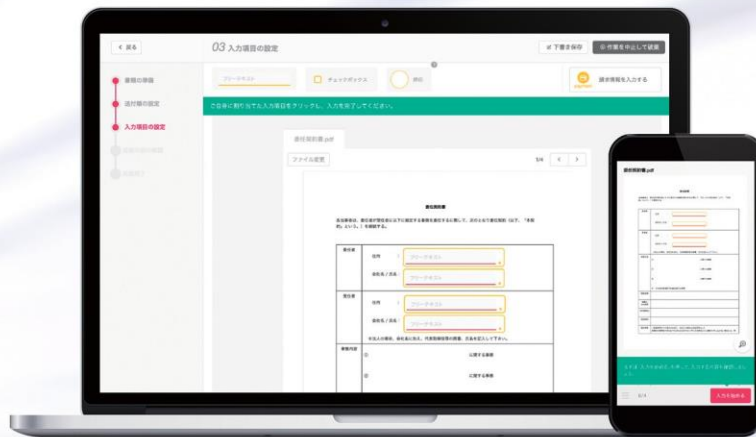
< 戻る

03 入力項目の設定

下書き保存

作業を中止して破棄

書類の準備

送付先の設定

入力項目の設定

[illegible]

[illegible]

フリーテキスト

チェックボックス

押印

請求情報を入力する

ご自身に割り当てた入力項目をクリックし、入力を完了してください。

委任契約書.pdf

ファイル変更

1/4

委任契約書

住所

会社名 / 氏名

フリーテキスト

フリーテキスト

住所

会社名 / 氏名

フリーテキスト

フリーテキスト

に関する業務

に関する業務

委任契約書.pdf

入力を始める

1/4